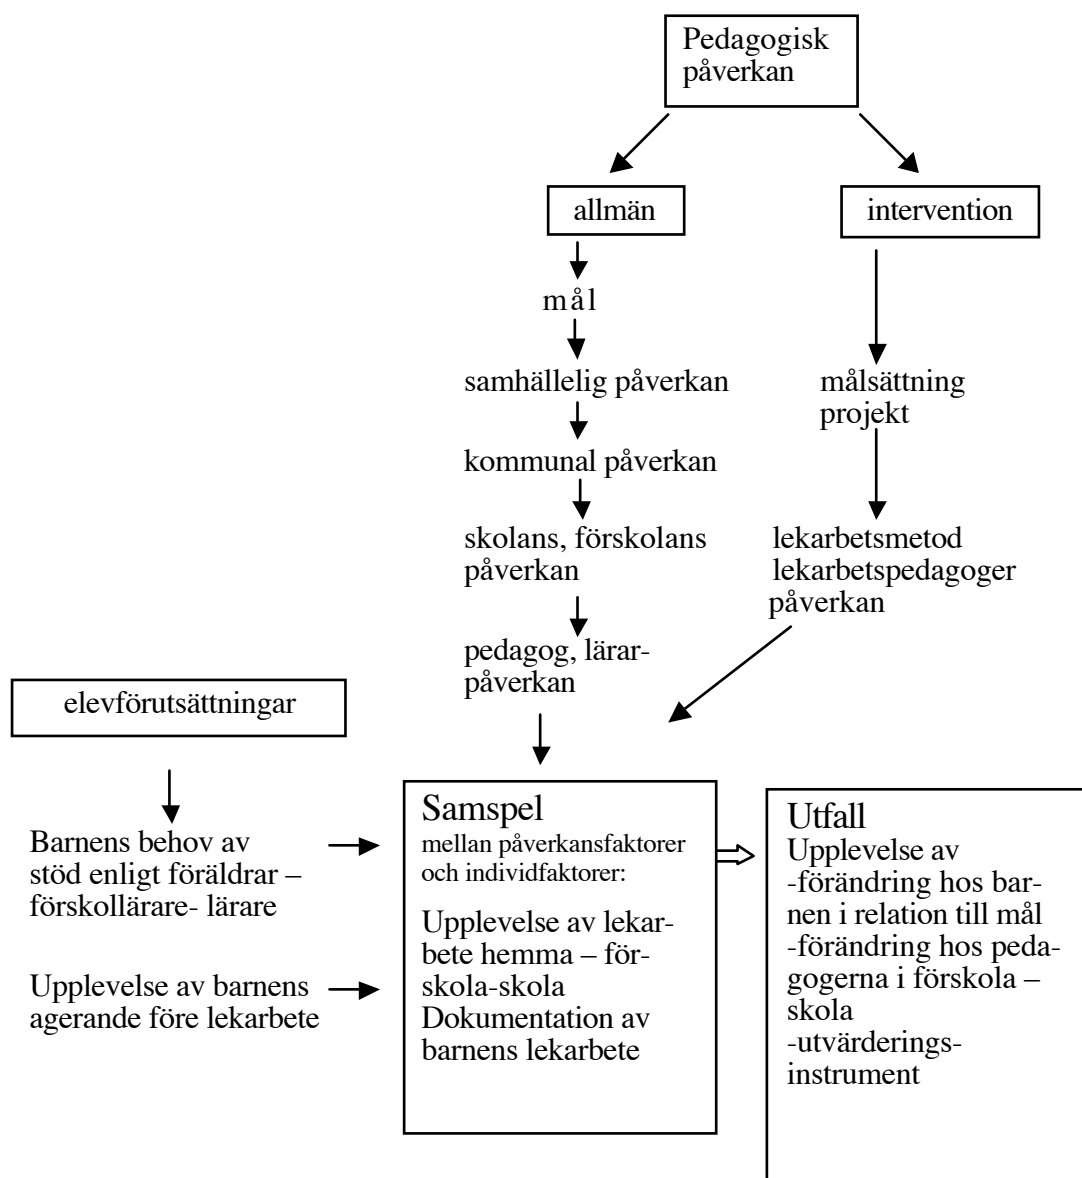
Pedagogisk påverkan

allmän

intervention

mål

samhällelig påverkan

kommunal påverkan

skolans, förskolans påverkan

pedagog, lärarpåverkan

målsättning projekt

lekarbetsmetod lekarbetspedagoger påverkan

elevförutsättningar

Barnens behov av stöd enligt föräldrar – förskollärare- lärare

Upplevelse av barnens agerande före lekarbete

Samspel
mellan påverkansfaktorer och individfaktorer:

Upplevelse av lekarbete hemma – förskola-skola
Dokumentation av barnens lekarbete

Utfall
Upplevelse av
-förändring hos barnen i relation till mål
-förändring hos pedagogerna i förskola – skola
-utvärderingsinstrument